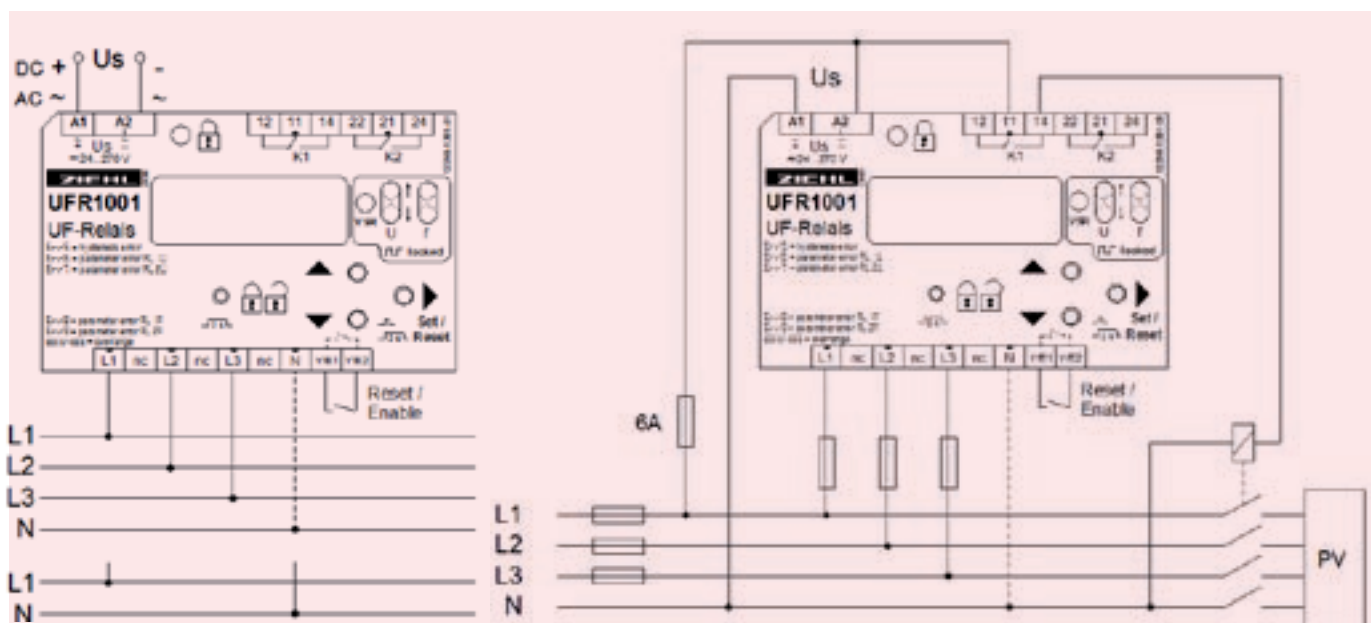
DC + Us -
AC ~ ~

A1 A2
Us
=24...270 V
12 11 14 22 21 24
K1 K2
ZIEHL
UFR1001
UF-Relais
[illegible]
U f
"FLF" locked
Set / Reset
L1 nc L2 nc L3 nc N Y81 Y82
Reset / Enable

L1
L2
L3
N

L1
N

Us
A1 A2
Us
=24...270 V
12 11 14 22 21 24
K1 K2
ZIEHL
UFR1001
UF-Relais
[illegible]
U f
"FLF" locked
Set / Reset
L1 nc L2 nc L3 nc N Y81 Y82
Reset / Enable

6A

L1
L2
L3
N

PV